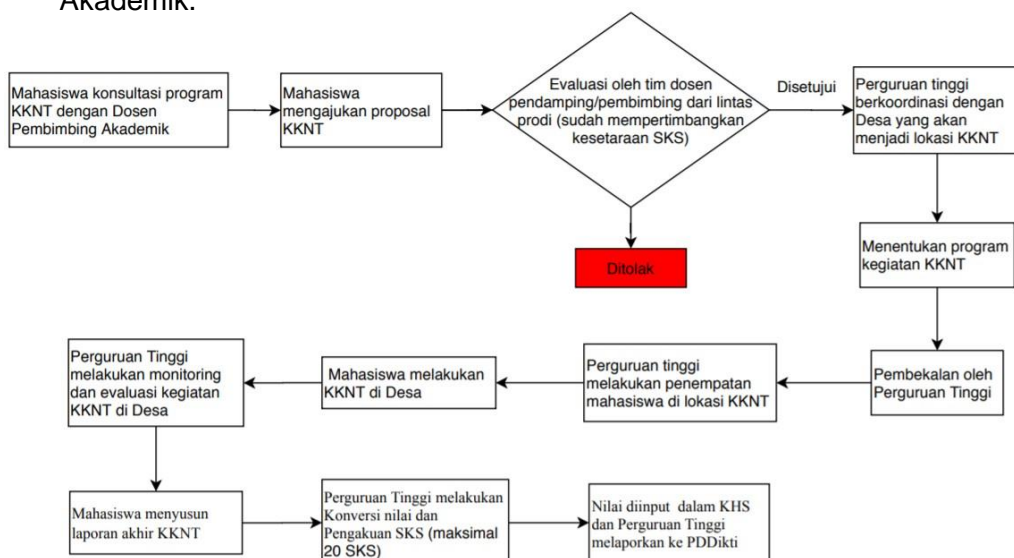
Akademik.

Mahasiswa konsultasi program KKNT dengan Dosen Pembimbing Akademik

Mahasiswa mengajukan proposal KKNT

Evaluasi oleh tim dosen pendamping/pembimbing dari lintas prodi (sudah mempertimbangkan kesetaraan SKS)

Disetujui

Perguruan tinggi berkoordinasi dengan Desa yang akan menjadi lokasi KKNT

Ditolak

Menentukan program kegiatan KKNT

Pembekalan oleh Perguruan Tinggi

Perguruan tinggi melakukan penempatan mahasiswa di lokasi KKNT

Mahasiswa melakukan KKNT di Desa

Perguruan Tinggi melakukan monitoring dan evaluasi kegiatan KKNT di Desa

Mahasiswa menyusun laporan akhir KKNT

Perguruan Tinggi melakukan Konversi nilai dan Pengakuan SKS (maksimal 20 SKS)

Nilai diinput dalam KHS dan Perguruan Tinggi melaporkan ke PDDikti